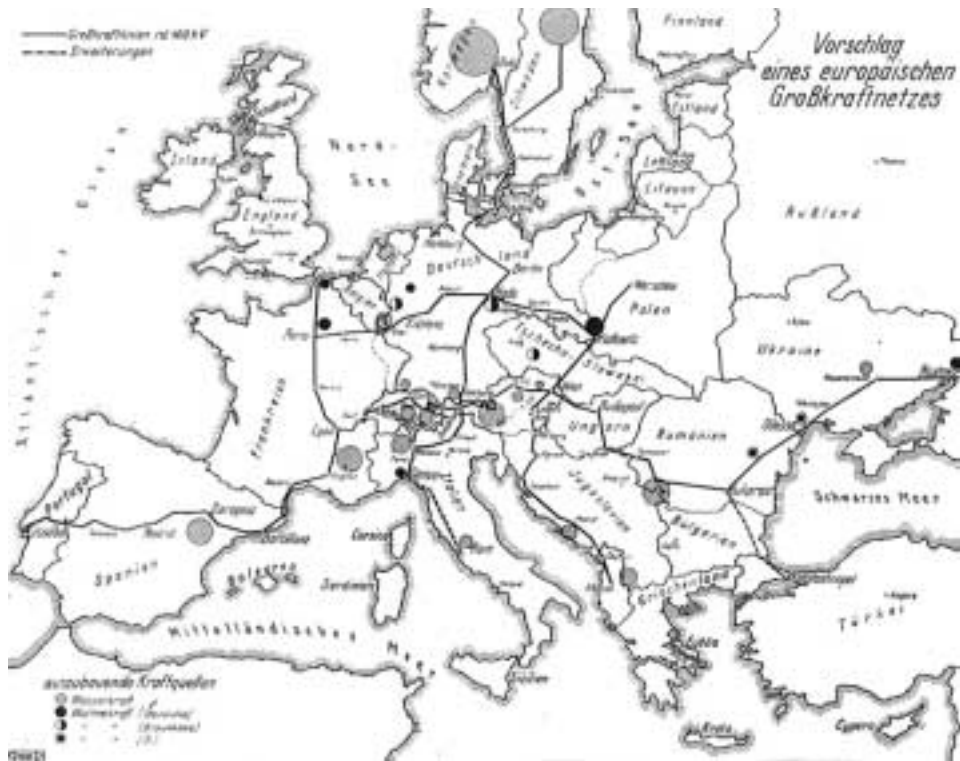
Großkraftlinien mit 400 kV
Erweiterungen

Vorschlag eines europäischen Großkraftnetzes

Finnland
Estland
Lettland
Litauen
Rußland
Norwegen
Schweden
Nord-See
Irland
England
Atlantischer Ozean
Deutschland
Berlin
Warschau
Polen
Paris
Frankreich
Tschechoslowakei
Ukraine
Ungarn
Budapest
Rumänien
Lyon
Schwarzes Meer
Portugal
Spanien
Madrid
Barcelona
Balearen
Corsica
Sardinien
Italien
Jugoslawien
Bulgarien
Griechenland
Türkei
Mittelländisches Meer
Kreta
Cypern

auszubauende Kraftquellen
Wasserkraft
Wärmekraft (Steinkohle)
(Braunkohle)
(Öl)

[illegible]